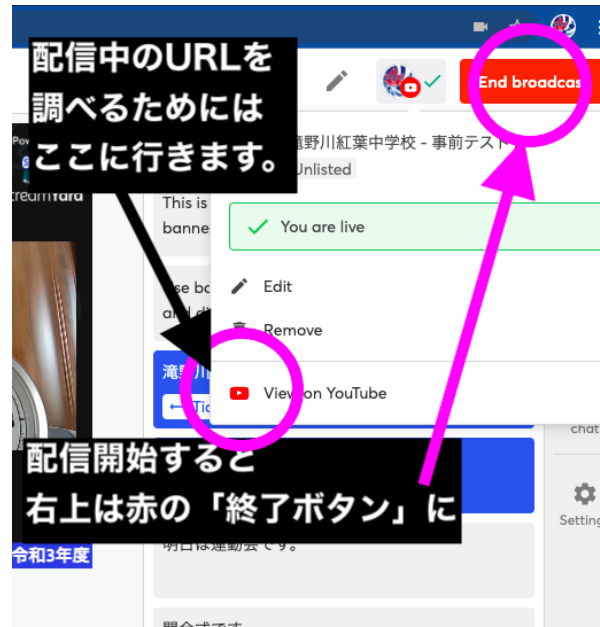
配信中のURLを調べるためにはここに行きます。

End broadcas

滝野川紅葉中学校 - 事前テスト

Unlisted

You are live

Edit

Remove

View on YouTube

This is
banne

se bo
and d

滝野川

Tic

StreamYard

配信開始すると右上は赤の「終了ボタン」に

令和3年度

明日は運動会です。

開会式です

chat

Settings